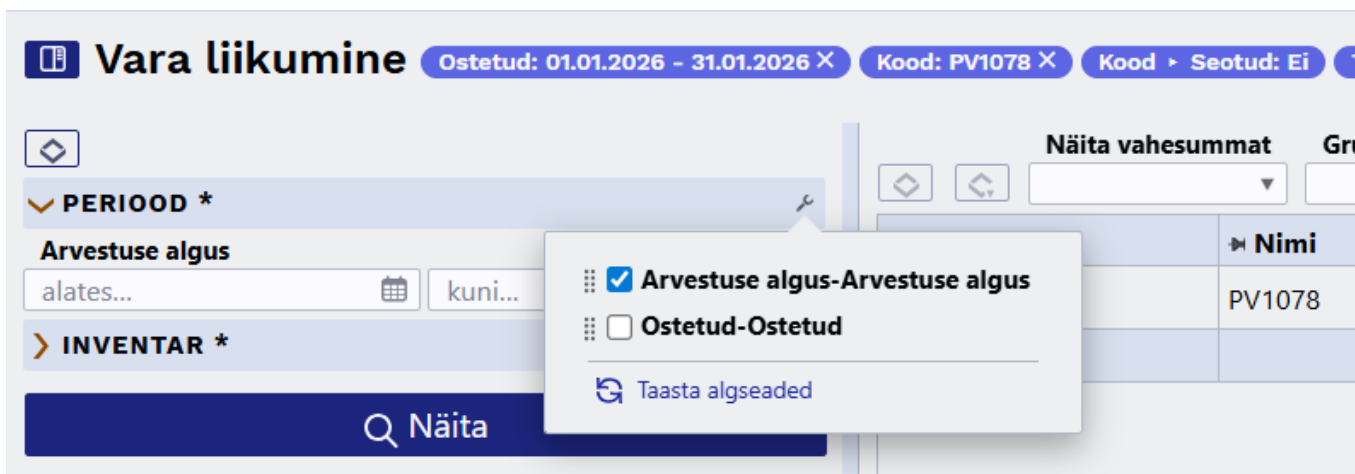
Vara liikumine Ostetud: 01.01.2026 - 31.01.2026 × Kood: PV1078 × Kood ▸ Seotud: Ei

PERIOOD *

Arvestuse algus

alates...

kuni...

INVENTAR *

Näita

Näita vahesummat

Gr

Nimi

PV1078

Arvestuse algus-Arvestuse algus

Ostetud-Ostetud

Taasta algseaded